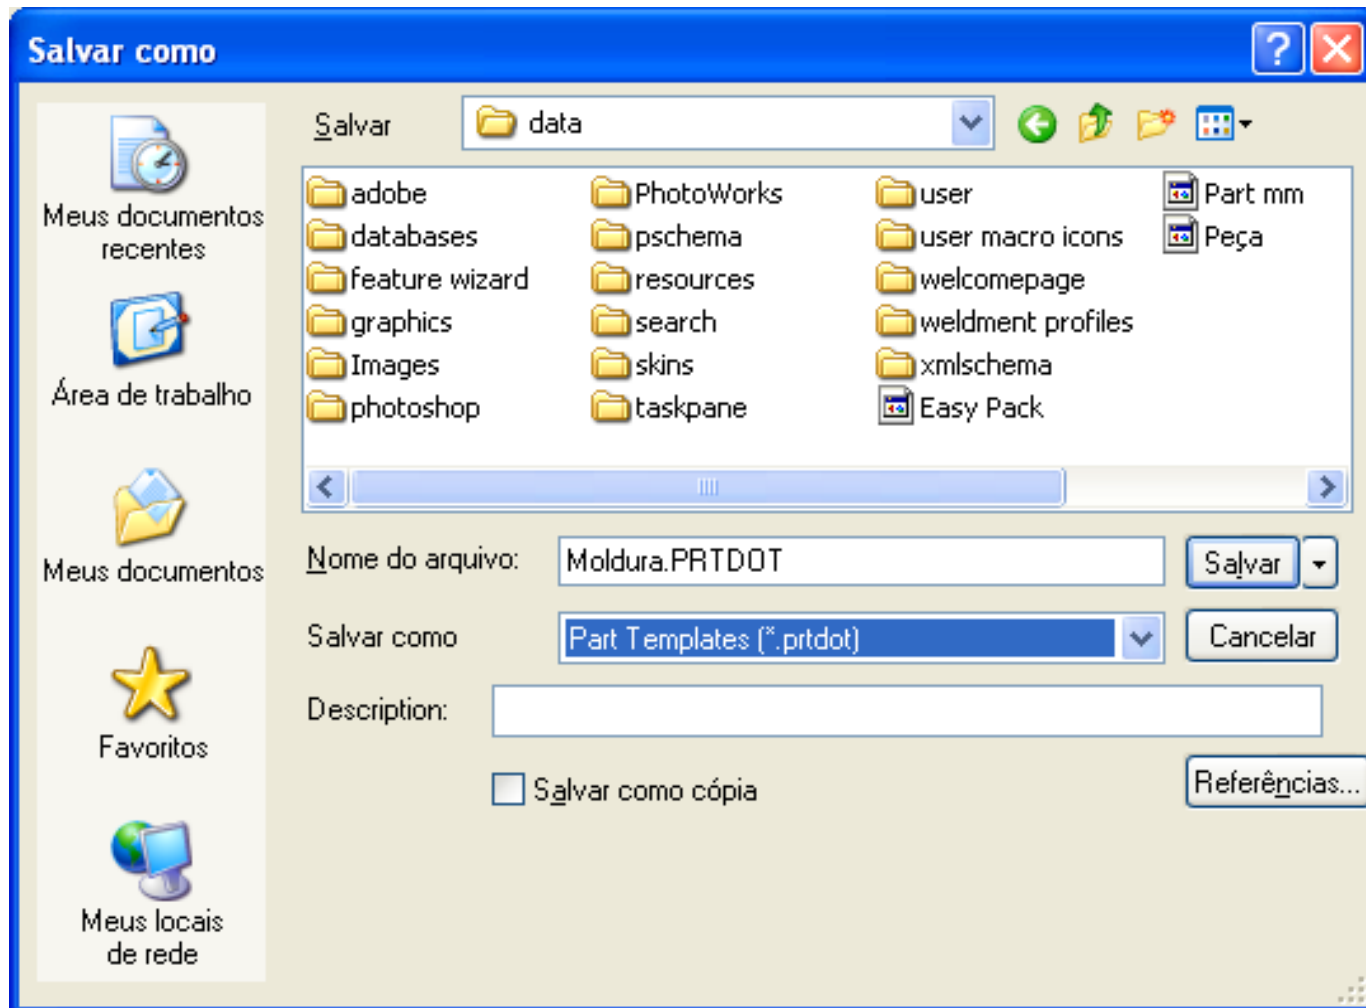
Salvar como

Meus documentos recentes

Área de trabalho

Meus documentos

Favoritos

Meus locais de rede

Salvar data

adobe
databases
feature wizard
graphics
Images
photoshop

PhotoWorks
pschema
resources
search
skins
taskpane

user
user macro icons
welcomepage
weldment profiles
xmlschema
Easy Pack

Part mm
Peça

Nome do arquivo: Moldura.PRTDOT
Salvar

Salvar como Part Templates (*.prtdot)
Cancelar

Description:

Salvar como cópia

Referências...